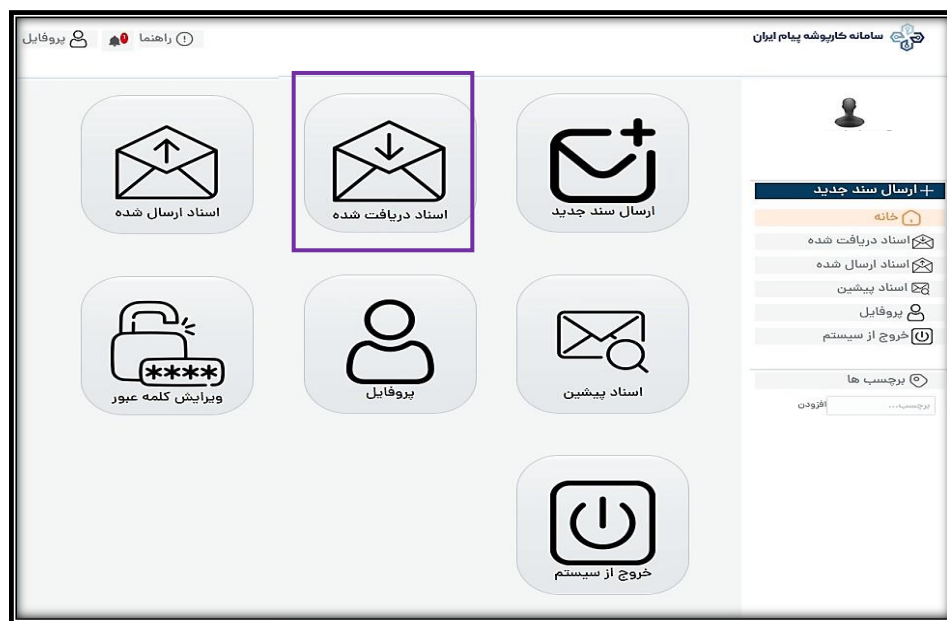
سامانه کارپوشه پیام ایران

راهنما 0 پروفایل

+ ارسال سند جدید
خانه
اسناد دریافت شده
اسناد ارسال شده
اسناد پیشین
پروفایل
خروج از سیستم

برچسب ها
برچسب... افزودن

ارسال سند جدید
اسناد دریافت شده
اسناد ارسال شده

اسناد پیشین
پروفایل
****
ویرایش کلمه عبور

خروج از سیستم